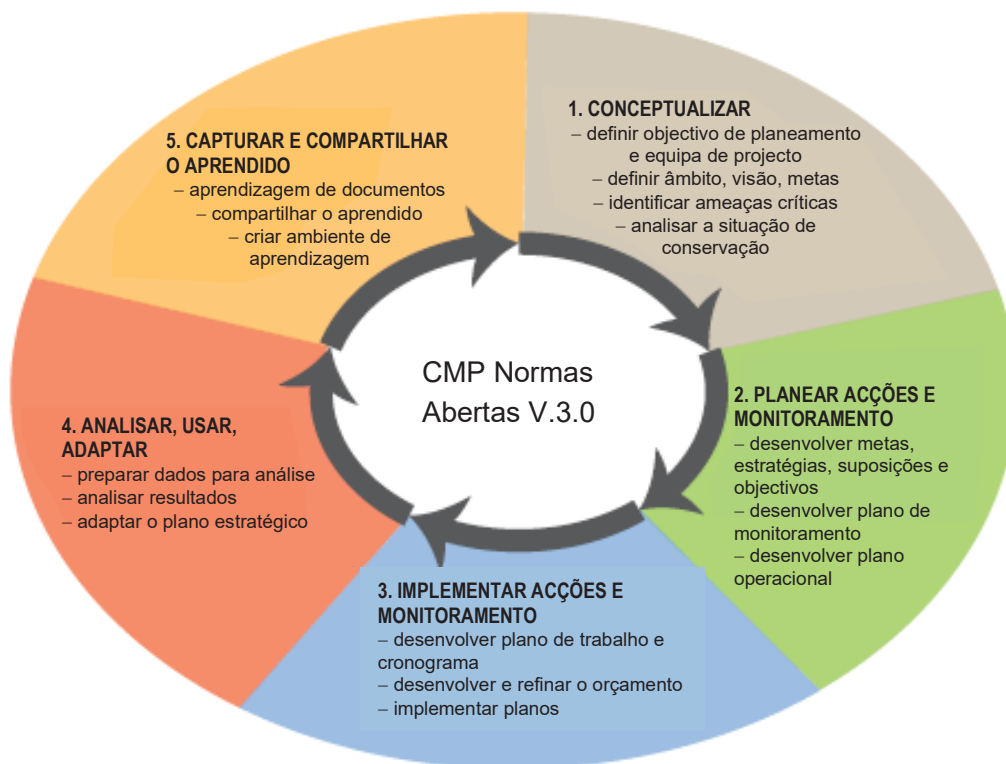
CMP Normas Abertas V.3.0

1. CONCEPTUALIZAR
– definir objectivo de planeamento e equipa de projecto
– definir âmbito, visão, metas
– identificar ameaças críticas
– analisar a situação de conservação

2. PLANEAR ACÇÕES E MONITORAMENTO
– desenvolver metas, estratégias, suposições e objectivos
– desenvolver plano de monitoramento
– desenvolver plano operacional

3. IMPLEMENTAR ACÇÕES E MONITORAMENTO
– desenvolver plano de trabalho e cronograma
– desenvolver e refinar o orçamento
– implementar planos

4. ANALISAR, USAR, ADAPTAR
– preparar dados para análise
– analisar resultados
– adaptar o plano estratégico

5. CAPTURAR E COMPARTILHAR O APRENDIDO
– aprendizagem de documentos
– compartilhar o aprendido
– criar ambiente de aprendizagem